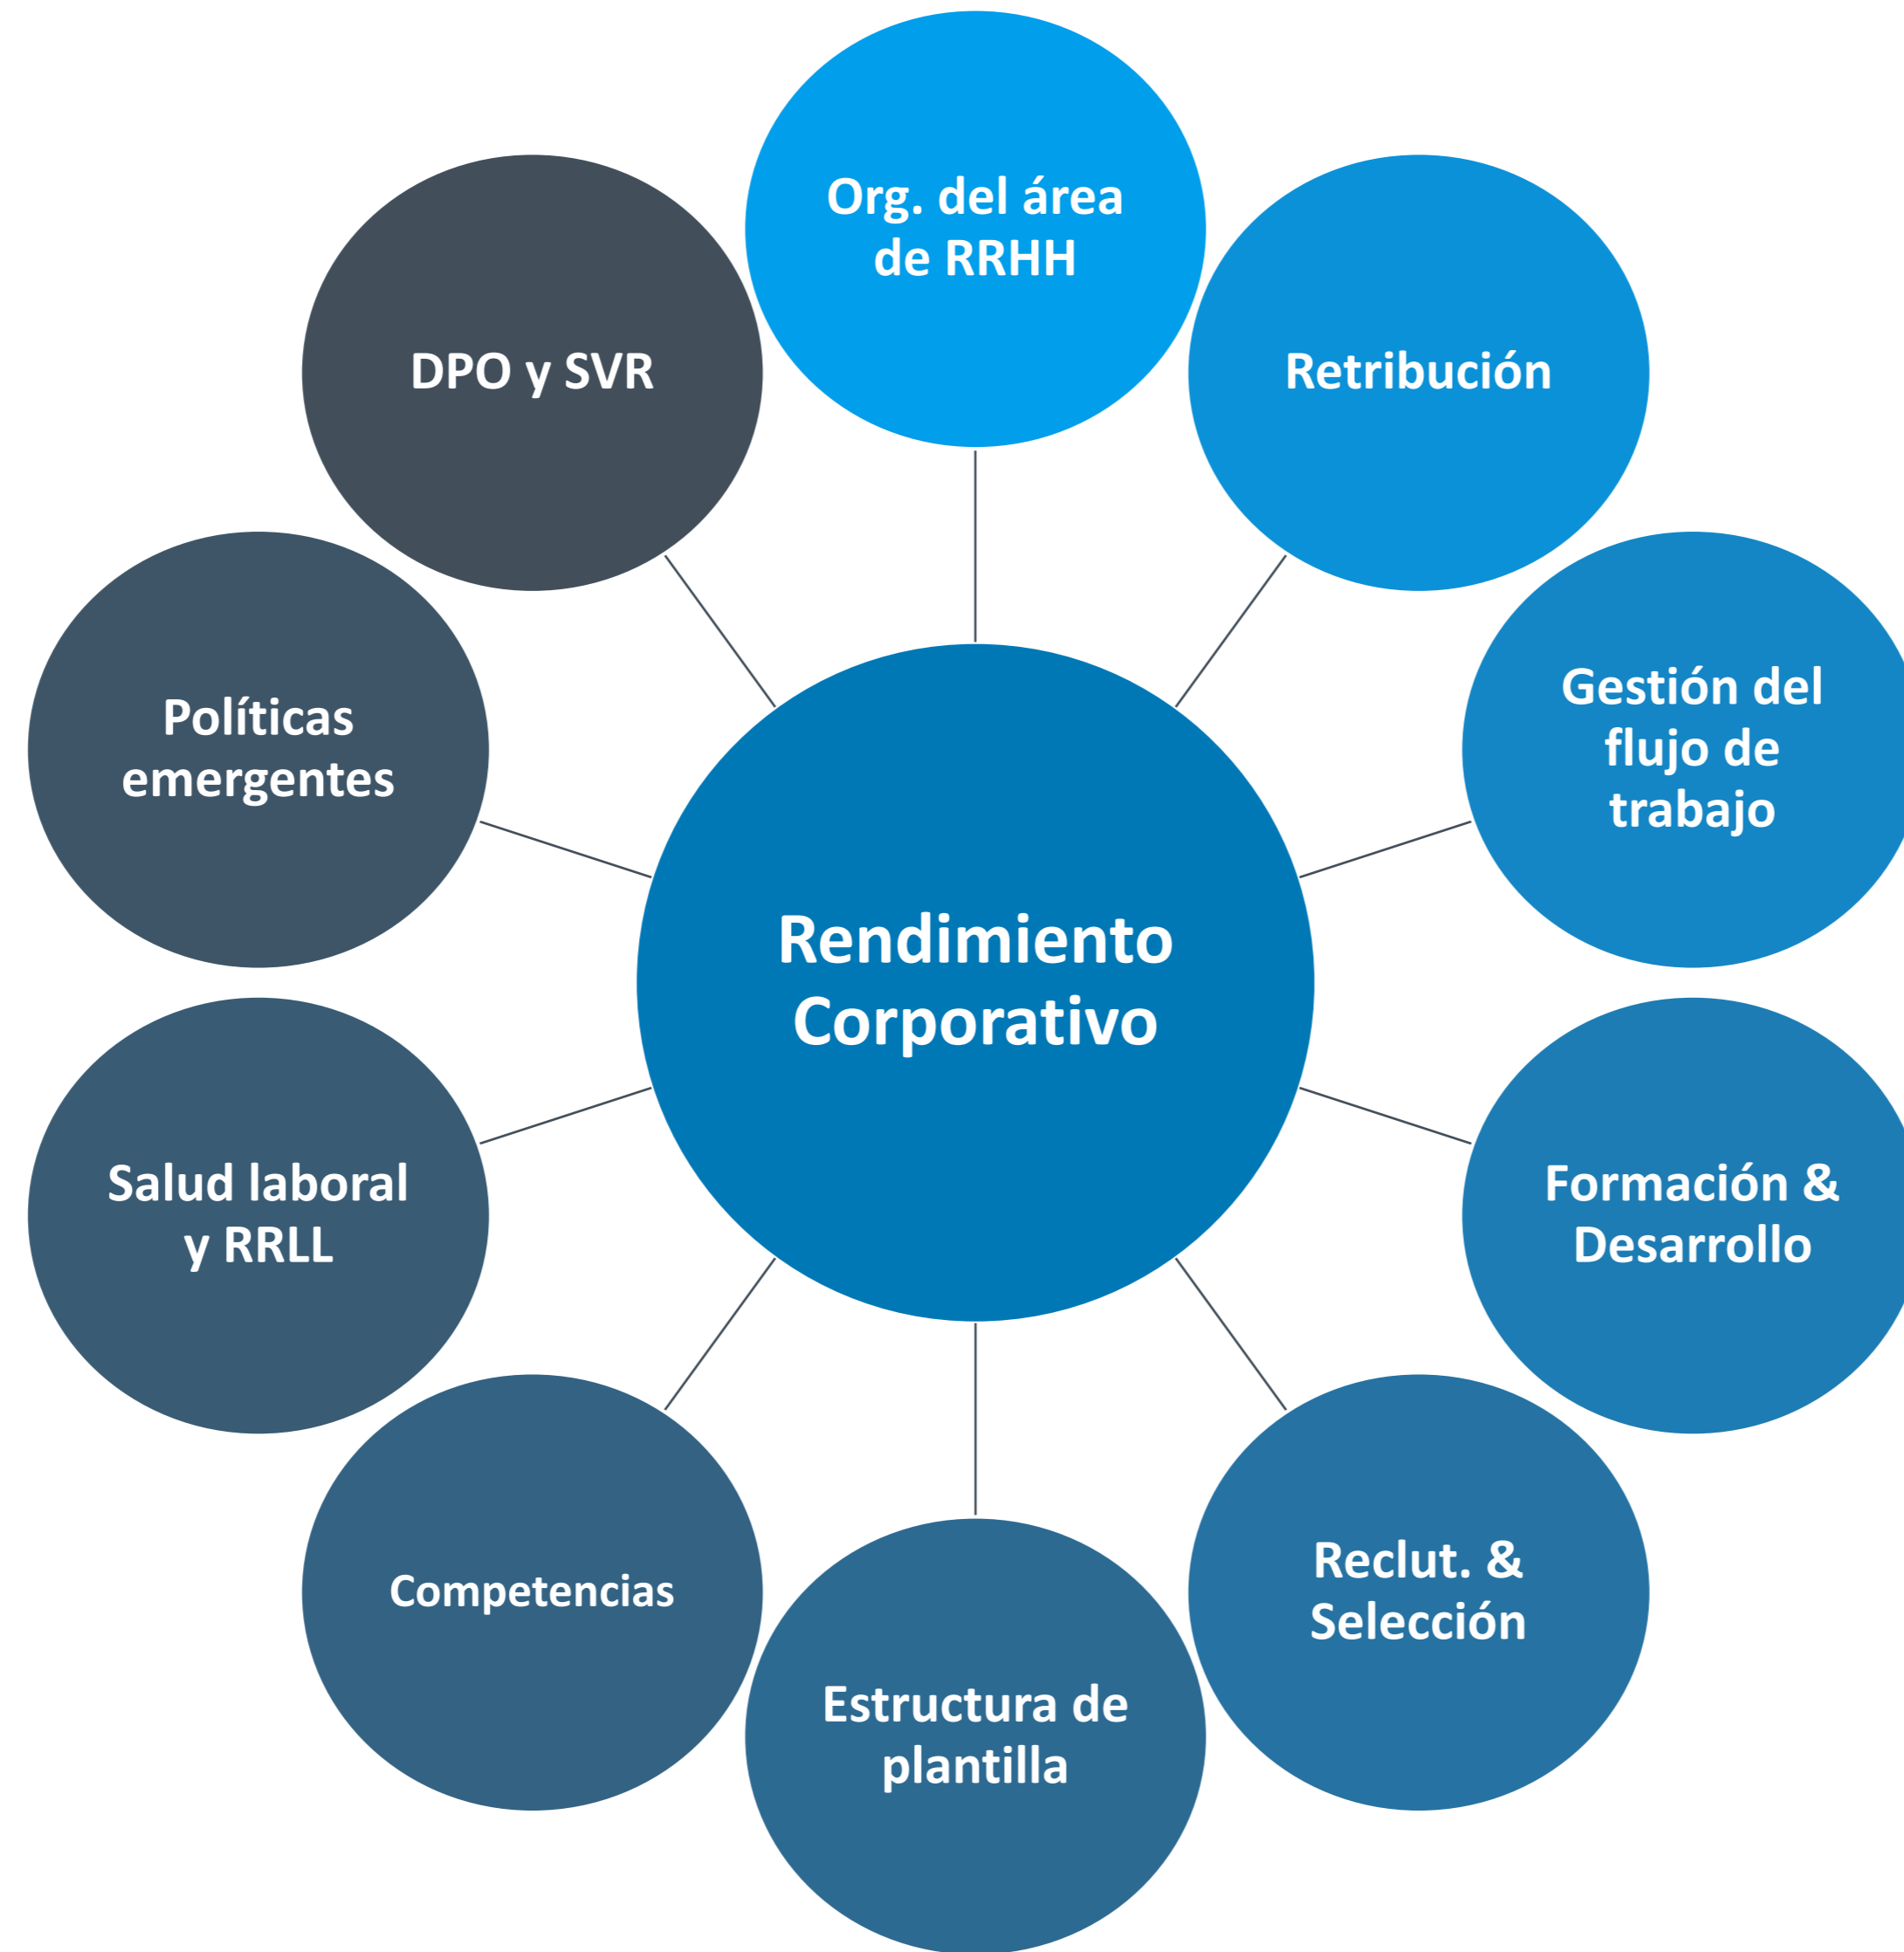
Org. del área de RRHH

Retribución

Gestión del flujo de trabajo

Formación & Desarrollo

Reclut. & Selección

Estructura de plantilla

Competencias

Salud laboral y RRLL

Políticas emergentes

DPO y SVR

Rendimiento Corporativo